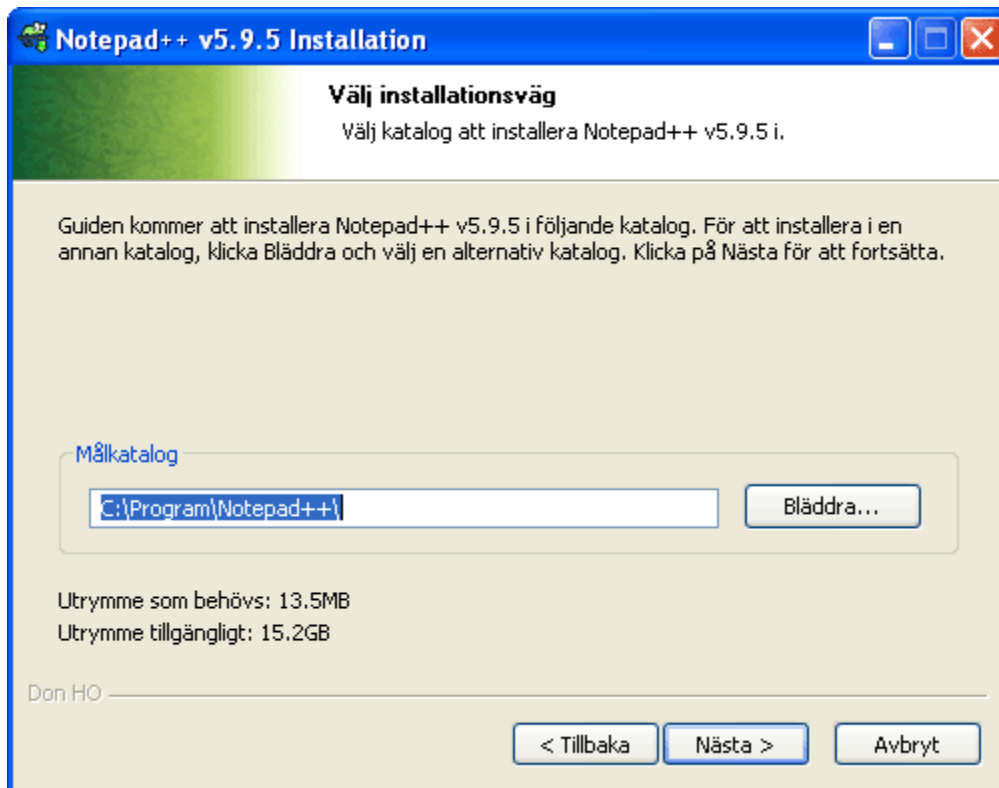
Notepad++ v5.9.5 Installation

Välj installationsväg

Välj katalog att installera Notepad++ v5.9.5 i.

Guiden kommer att installera Notepad++ v5.9.5 i följande katalog. För att installera i en annan katalog, klicka Bläddra och välj en alternativ katalog. Klicka på Nästa för att fortsätta.

Målkatalog

C:\Program\Notepad++\

Bläddra...

Utrymme som behövs: 13.5MB
Utrymme tillgängligt: 15.2GB

Don HO

< Tillbaka

Nästa >

Avbryt